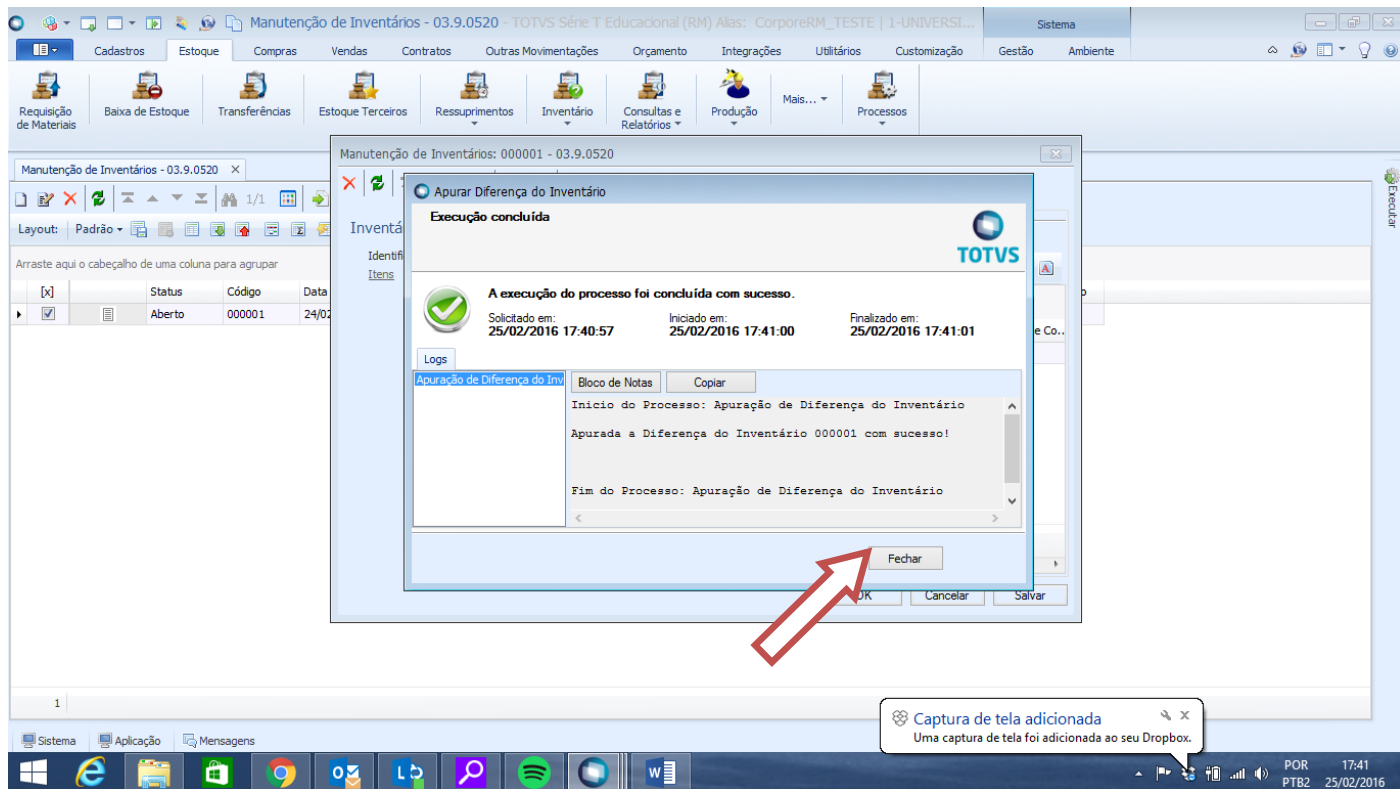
Manutenção de Inventários - 03.9.0520 - TOTVS Série T Educacional (RM) Alias: CorporeRM_TESTE | 1-UNIVERSI...

Sistema

Cadastros Estoque Compras Vendas Contratos Outras Movimentações Orçamento Integrações Utilitários Customização Gestão Ambiente

Requisição de Materiais | Baixa de Estoque | Transferências | Estoque Terceiros | Ressuprimentos | Inventário | Consultas e Relatórios | Produção | Mais... | Processos

Manutenção de Inventários - 03.9.0520 ×

1/1

Layout: Padrão

Arraste aqui o cabeçalho de uma coluna para agrupar

| [x] | | Status | Código | Data |
|---|---|---|---|---|
| ☑ | | Aberto | 000001 | 24/02 |

1

Sistema Aplicação Mensagens

Executar

Manutenção de Inventários: 000001 - 03.9.0520

Inventá

Identifi

Itens

e Co...

OK Cancelar Salvar

Apurar Diferença do Inventário

Execução concluída

TOTVS

A execução do processo foi concluída com sucesso.

Solicitado em: 25/02/2016 17:40:57

Iniciado em: 25/02/2016 17:41:00

Finalizado em: 25/02/2016 17:41:01

Logs

Apuração de Diferença do Inv

Bloco de Notas Copiar

Inicio do Processo: Apuração de Diferença do Inventário

Apurada a Diferença do Inventário 000001 com sucesso!

Fim do Processo: Apuração de Diferença do Inventário

Fechar

Captura de tela adicionada
Uma captura de tela foi adicionada ao seu Dropbox.

POR PTB2 17:41 25/02/2016